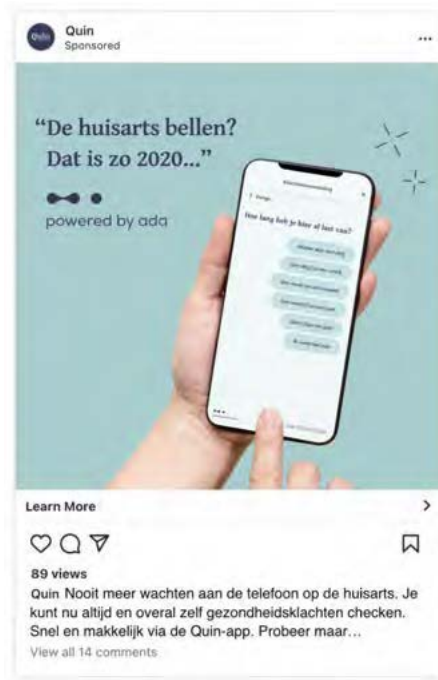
Quin
Sponsored
...

"De huisarts bellen?
Dat is zo 2020..."

powered by ada

Hoe lang heb je hier al last van?

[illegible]

Learn More
>

89 views
Quin Nooit meer wachten aan de telefoon op de huisarts. Je kunt nu altijd en overal zelf gezondheidsklachten checken. Snel en makkelijk via de Quin-app. Probeer maar...
View all 14 comments